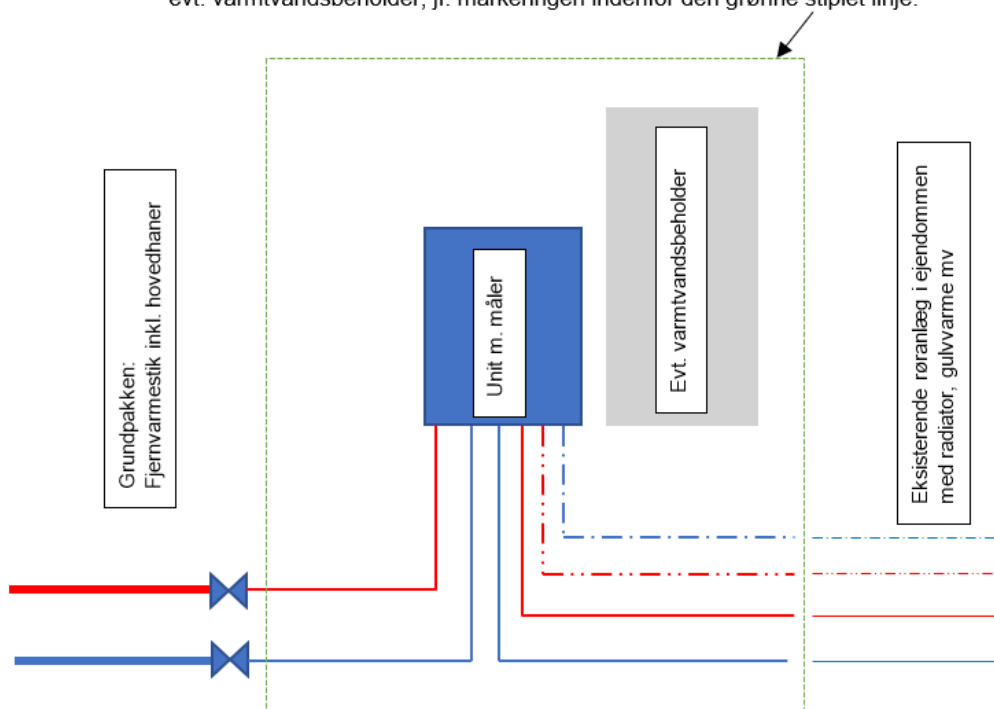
evt. varmtvandsbeholder, jf. markeringen indenfor den grønne stiplet linje.

Grundpakken:
Fjernvarmestik inkl. hovedhaner

Unit m. måler

Evt. varmtvandsbeholder

Eksisterende røranlæg i ejendommen med radiator, gulvvarme mv